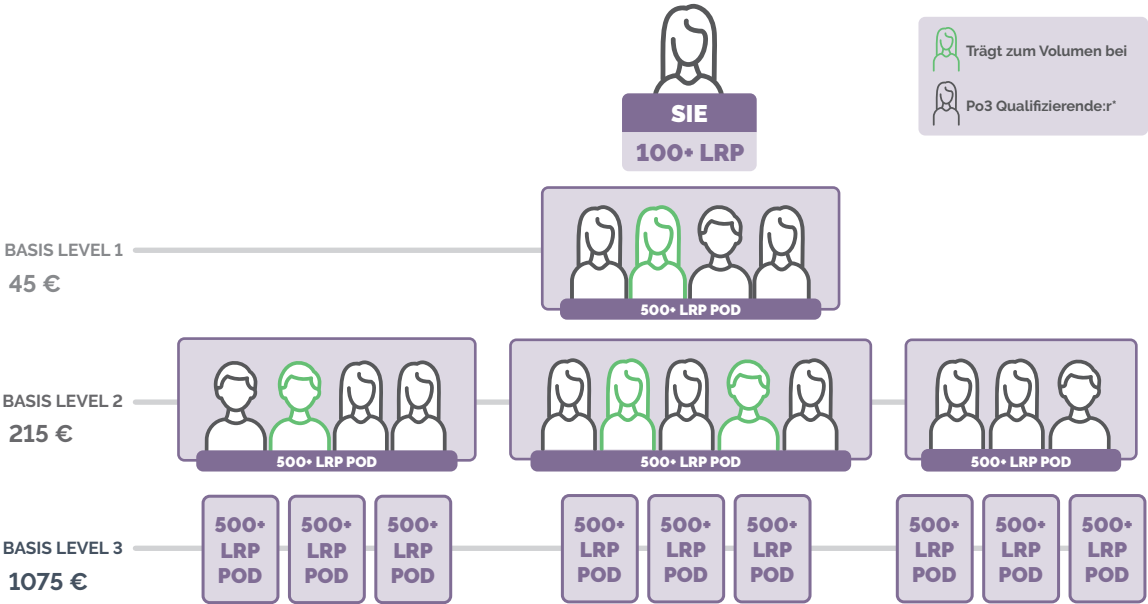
Trägt zum Volumen bei

Po3 Qualifizierende:r*

SIE

100+ LRP

BASIS LEVEL 1

45 €

500+ LRP POD

BASIS LEVEL 2

215 €

500+ LRP POD

500+ LRP POD

500+ LRP POD

BASIS LEVEL 3

1075 €

500+ LRP POD

500+ LRP POD

500+ LRP POD

500+ LRP POD

500+ LRP POD

500+ LRP POD

500+ LRP POD

500+ LRP POD

500+ LRP POD